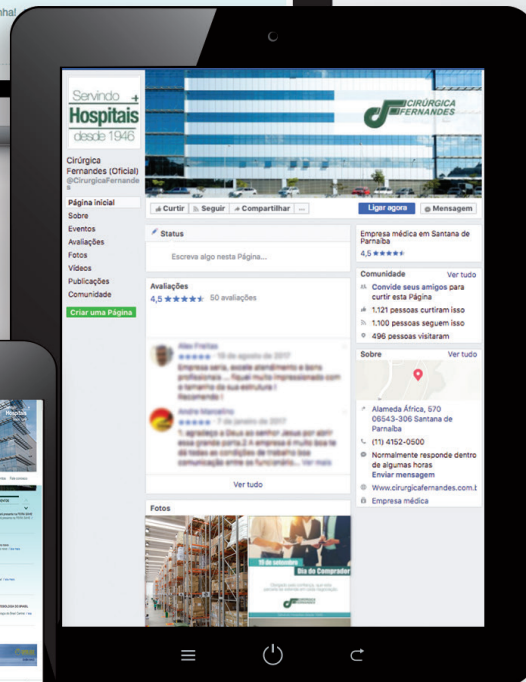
Servindo
Hospitais
desde 1946

CIRÚRGICA FERNANDES

Cirúrgica Fernandes (Oficial)
@CirurgicaFernandes

Página inicial
Sobre
Eventos
Avaliações
Fotos
Vídeos
Publicações
Comunidade
Criar uma Página

Curtir
Seguir
Compartilhar
...
Ligar agora
Mensagem

Status
Escreva algo nesta Página...

Avaliações
4,5 ★★★★★ 50 avaliações

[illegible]

Ver tudo

Fotos

15 de setembro
Dia do Comprador

Empresa médica em Santana de Parnaíba
4,5 ★★★★★

Comunidade
Ver tudo
Convide seus amigos para curtir esta Página
1.121 pessoas curtiram isso
1.100 pessoas seguem isso
496 pessoas visitaram

Sobre
Ver tudo
Alameda África, 570
06543-306 Santana de Parnaíba
(11) 4152-0500
Normalmente responde dentro de algumas horas
Enviar mensagem
Www.cirurgicafernandes.com.t
Empresa médica

Hospitais